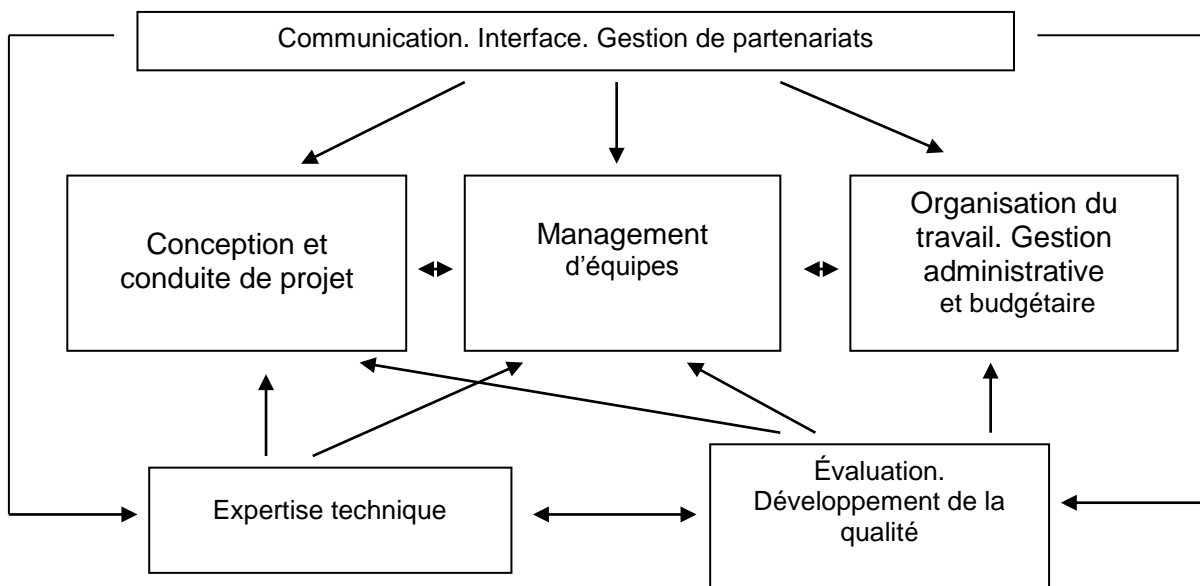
Communication. Interface. Gestion de partenariats

Conception et conduite de projet

Management d’équipes

Organisation du travail. Gestion administrative et budgétaire

Expertise technique

Évaluation. Développement de la qualité